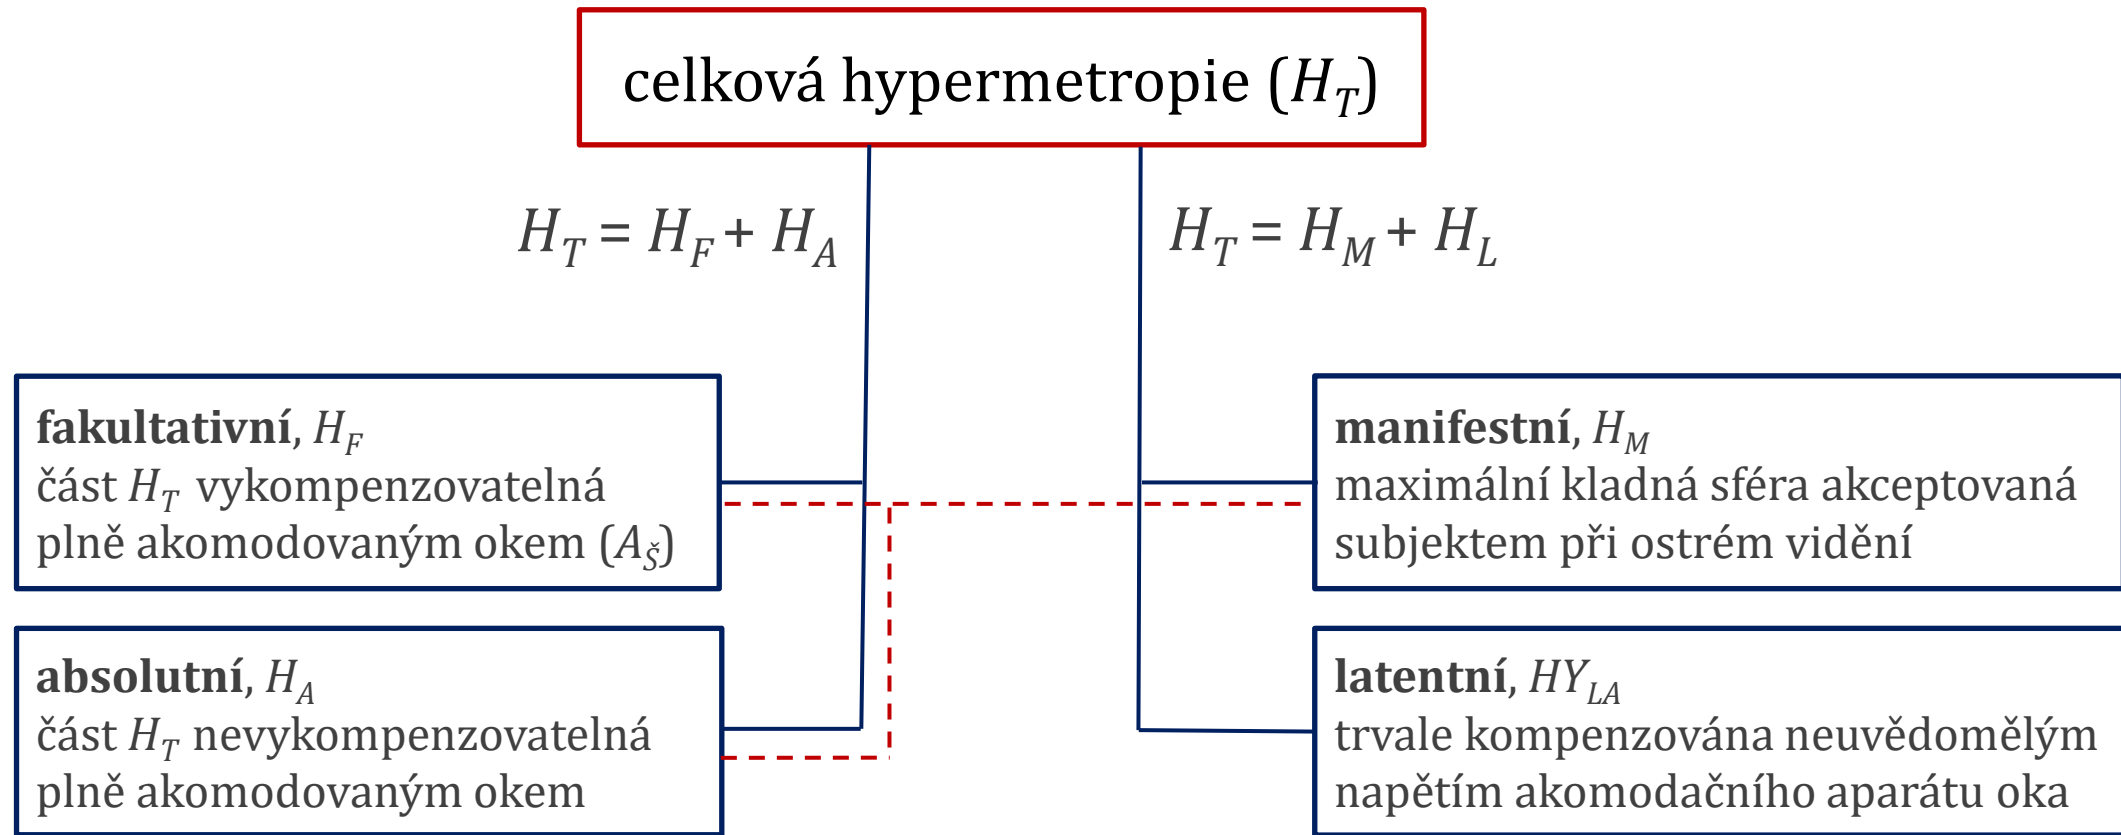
celková hypermetropie ($H_T$)

$H_T = H_F + H_A$

$H_T = H_M + H_L$

**fakultativní**, $H_F$
část $H_T$ vykompenzovatelná plně akomodovaným okem ($A_Š$)

**absolutní**, $H_A$
část $H_T$ nevykompenzovatelná plně akomodovaným okem

**manifestní**, $H_M$
maximální kladná sféra akceptovaná subjektem při ostrém vidění

**latentní**, $HY_{LA}$
trvale kompenzována neuvědomělým napětím akomodačního aparátu oka